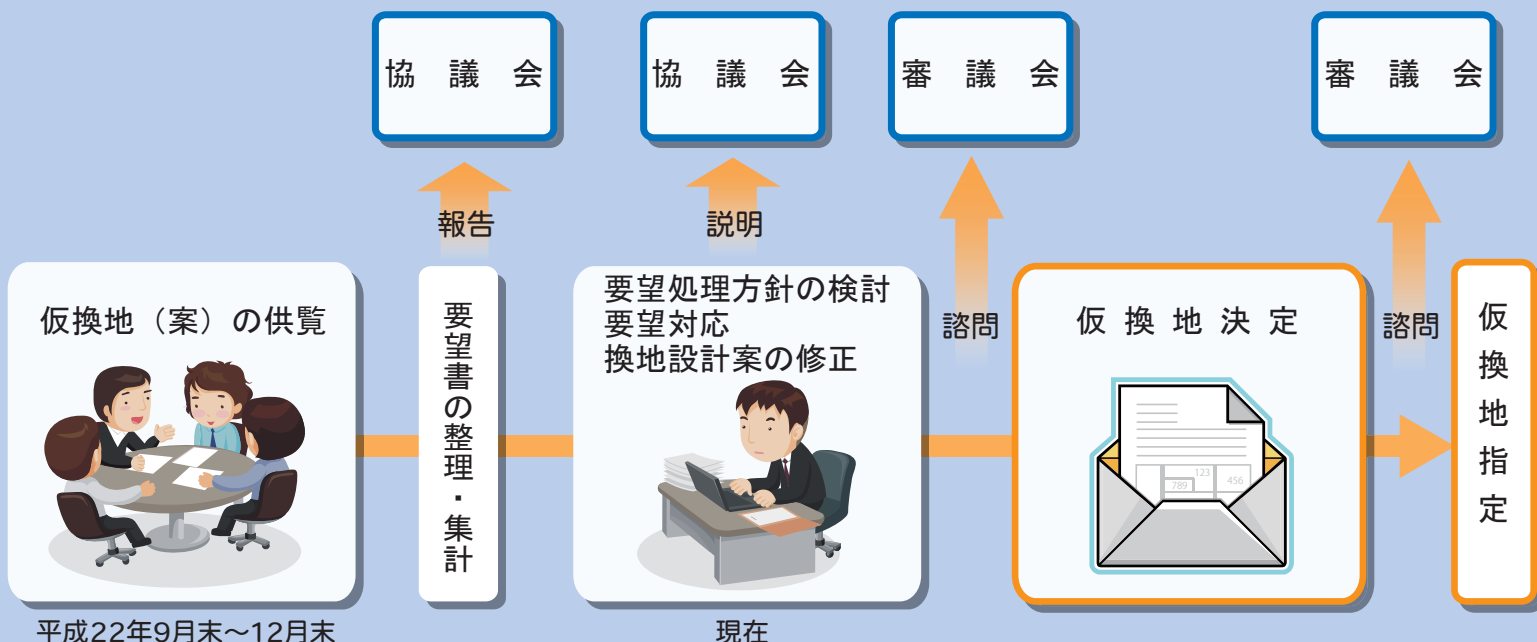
協 議 会

協 議 会

審 議 会

審 議 会

報告

説明

仮換地（案）の供覧

平成22年9月末～12月末

要望書の整理・集計

要望処理方針の検討
要望対応
換地設計案の修正

現在

諮問

仮 換 地 決 定

123
789
456

諮問

仮換地指定